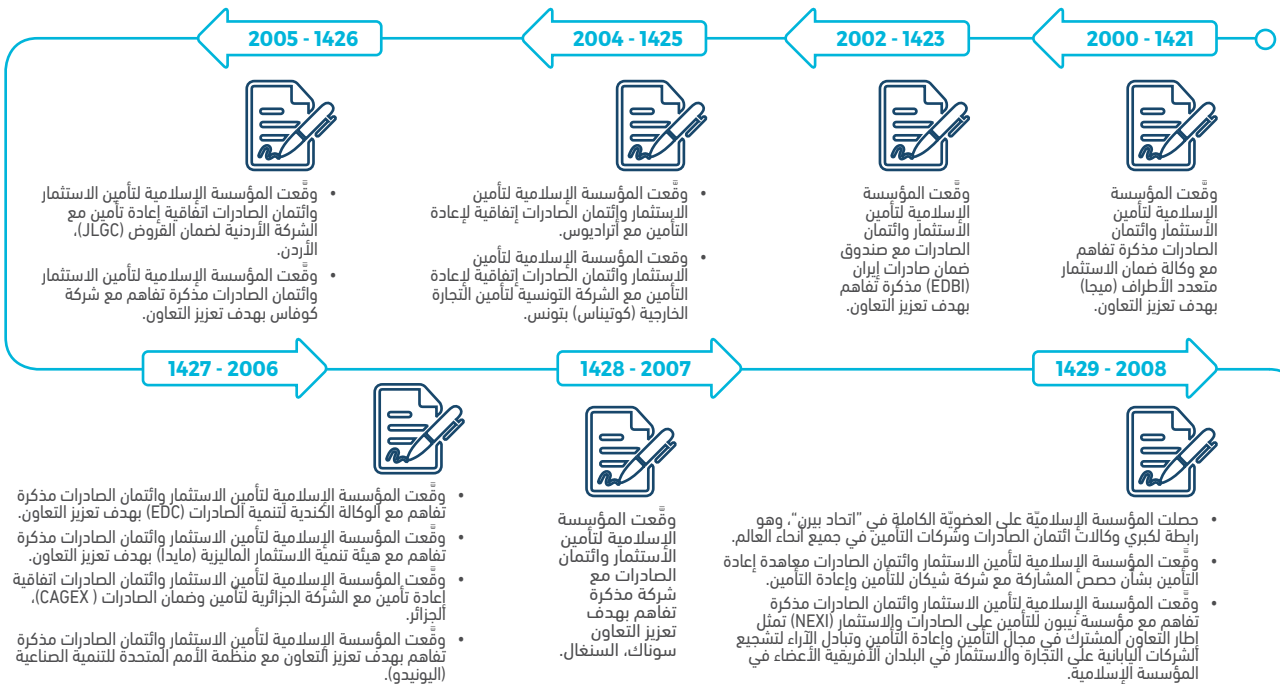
2000 - 1421

وقّعت المؤسسة الإسلامية لتأمين الأستثمار وائتمان الصادرات مذكرة تفاهم مع وكالة ضمان الاستثمار متعدد الأطراف (ميجا) بهدف تعزيز التعاون.

2002 - 1423

• وقّعت المؤسسة الإسلامية لتأمين الأستثمار وائتمان الصادرات مع صندوق ضمان صادرات إيران (EDBI) مذكرة تفاهم بهدف تعزيز التعاون.

2004 - 1425

• وقّعت المؤسسة الإسلامية لتأمين الإستثمار وإئتمان الصادرات إتفاقية لإعادة التأمين مع أتراديوس.

• وقعت المؤسسة الإسلامية لتأمين الاستثمار وائتمان الصادرات إتفاقية لإعادة التأمين مع الشركة التونسية لتأمين التجارة الخارجية (كوتيناس) بتونس.

2005 - 1426

• وقّعت المؤسسة الإسلامية لتأمين الاستثمار وائتمان الصادرات اتفاقية إعادة تأمين مع الشركة الأردنية لضمان القروض (JLGC)، الأردن.

• وقّعت المؤسسة الإسلامية لتأمين الاستثمار وائتمان الصادرات مذكرة تفاهم مع شركة كوفاس بهدف تعزيز التعاون.

1429 - 2008

• حصلت المؤسسة الإسلاميّة على العضويّة الكاملة في "اتحاد بيرن"، وهو رابطة لكبري وكالات ائتمان الصادرات وشركات التأمين في جميع أنحاء العالم.

• وقّعت المؤسسة الإسلامية لتأمين الاستثمار وائتمان الصادرات معاهدة إعادة التأمين بشأن حصص المشاركة مع شركة شيكان للتأمين وإعادة التأمين.

• وقّعت المؤسسة الإسلامية لتأمين الاستثمار وائتمان الصادرات مذكرة تفاهم مع مؤسسة نيبون للتأمين على الصادرات والإستثمار (NEXI) تمثل إطار التعاون المشترك في مجال التأمين وإعادة التأمين وتبادل الآراء لتشجيع الشركات اليابانية على التجارة والاستثمار في البلدان الأفريقية الأعضاء في المؤسسة الإسلامية.

1428 - 2007

وقّعت المؤسسة الإسلامية لتأمين الأستثمار وائتمان الصادرات مع شركة مذكرة تفاهم بهدف تعزيز التعاون سوناك، السنغال.

1427 - 2006

• وقّعت المؤسسة الإسلامية لتأمين الاستثمار وائتمان الصادرات مذكرة تفاهم مع الوكالة الكندية لتنمية الصادرات (EDC) بهدف تعزيز التعاون.

• وقّعت المؤسسة الإسلامية لتأمين الاستثمار وائتمان الصادرات مذكرة تفاهم مع هيئة تنميّة الاستثمار الماليزية (مايدا) بهدف تعزيز التعاون.

• وقّعت المؤسسة الإسلامية لتأمين الاستثمار وائتمان الصادرات اتفاقية إعادة تأمين مع الشركة الجزائرية لتأمين وضمان الصادرات ( CAGEX)، الجزائر.

• وقّعت المؤسسة الإسلامية لتأمين الاستثمار وائتمان الصادرات مذكرة تفاهم بهدف تعزيز التعاون مع منظمة الأمم المتحدة للتنمية الصناعية (اليونيدو).